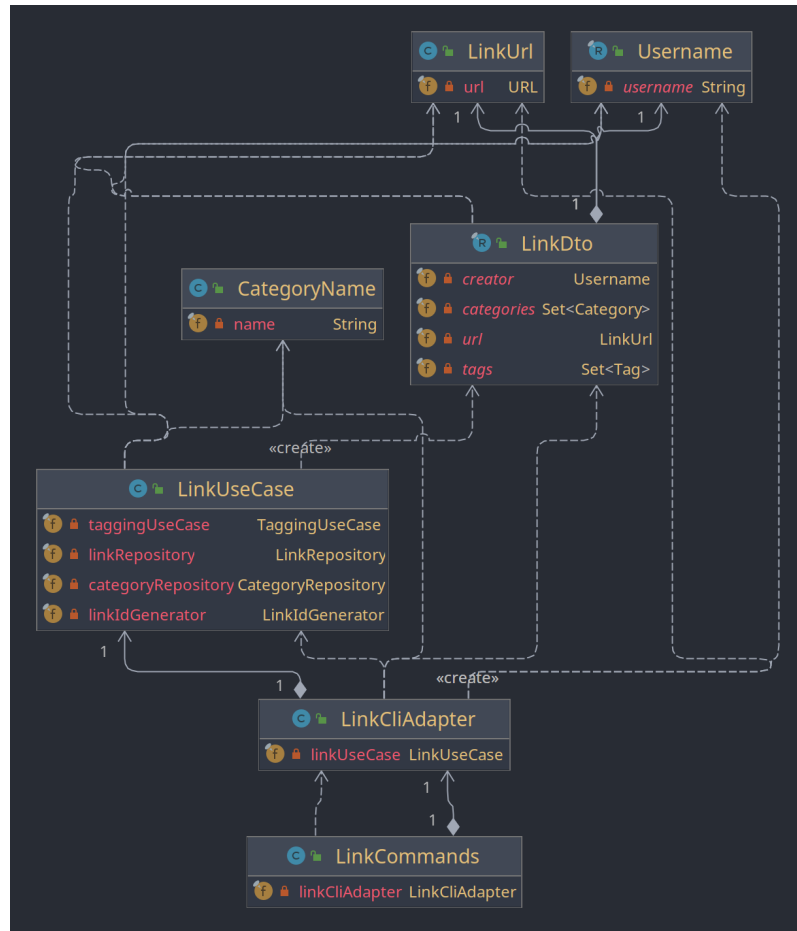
LinkUrl
url URL

Username
username String

1
1
1

LinkDto
creator Username
categories Set<Category>
url LinkUrl
tags Set<Tag>

CategoryName
name String

«create»

LinkUseCase
taggingUseCase TaggingUseCase
linkRepository LinkRepository
categoryRepository CategoryRepository
linkIdGenerator LinkIdGenerator

1
1
«create»

LinkCliAdapter
linkUseCase LinkUseCase

1
1

LinkCommands
linkCliAdapter LinkCliAdapter